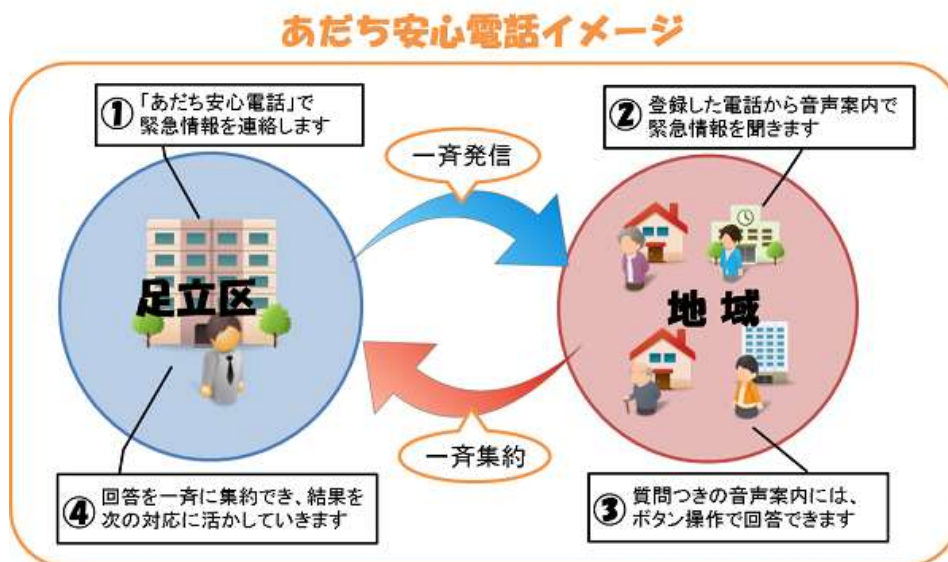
あだち安心電話イメージ

① 「あだち安心電話」で緊急情報を連絡します

② 登録した電話から音声案内で緊急情報を聞きます

一斉発信

足立区

地域

一斉集約

④ 回答を一斉に集約でき、結果を次の対応に活かしていきます

③ 質問つきの音声案内には、ボタン操作で回答できます